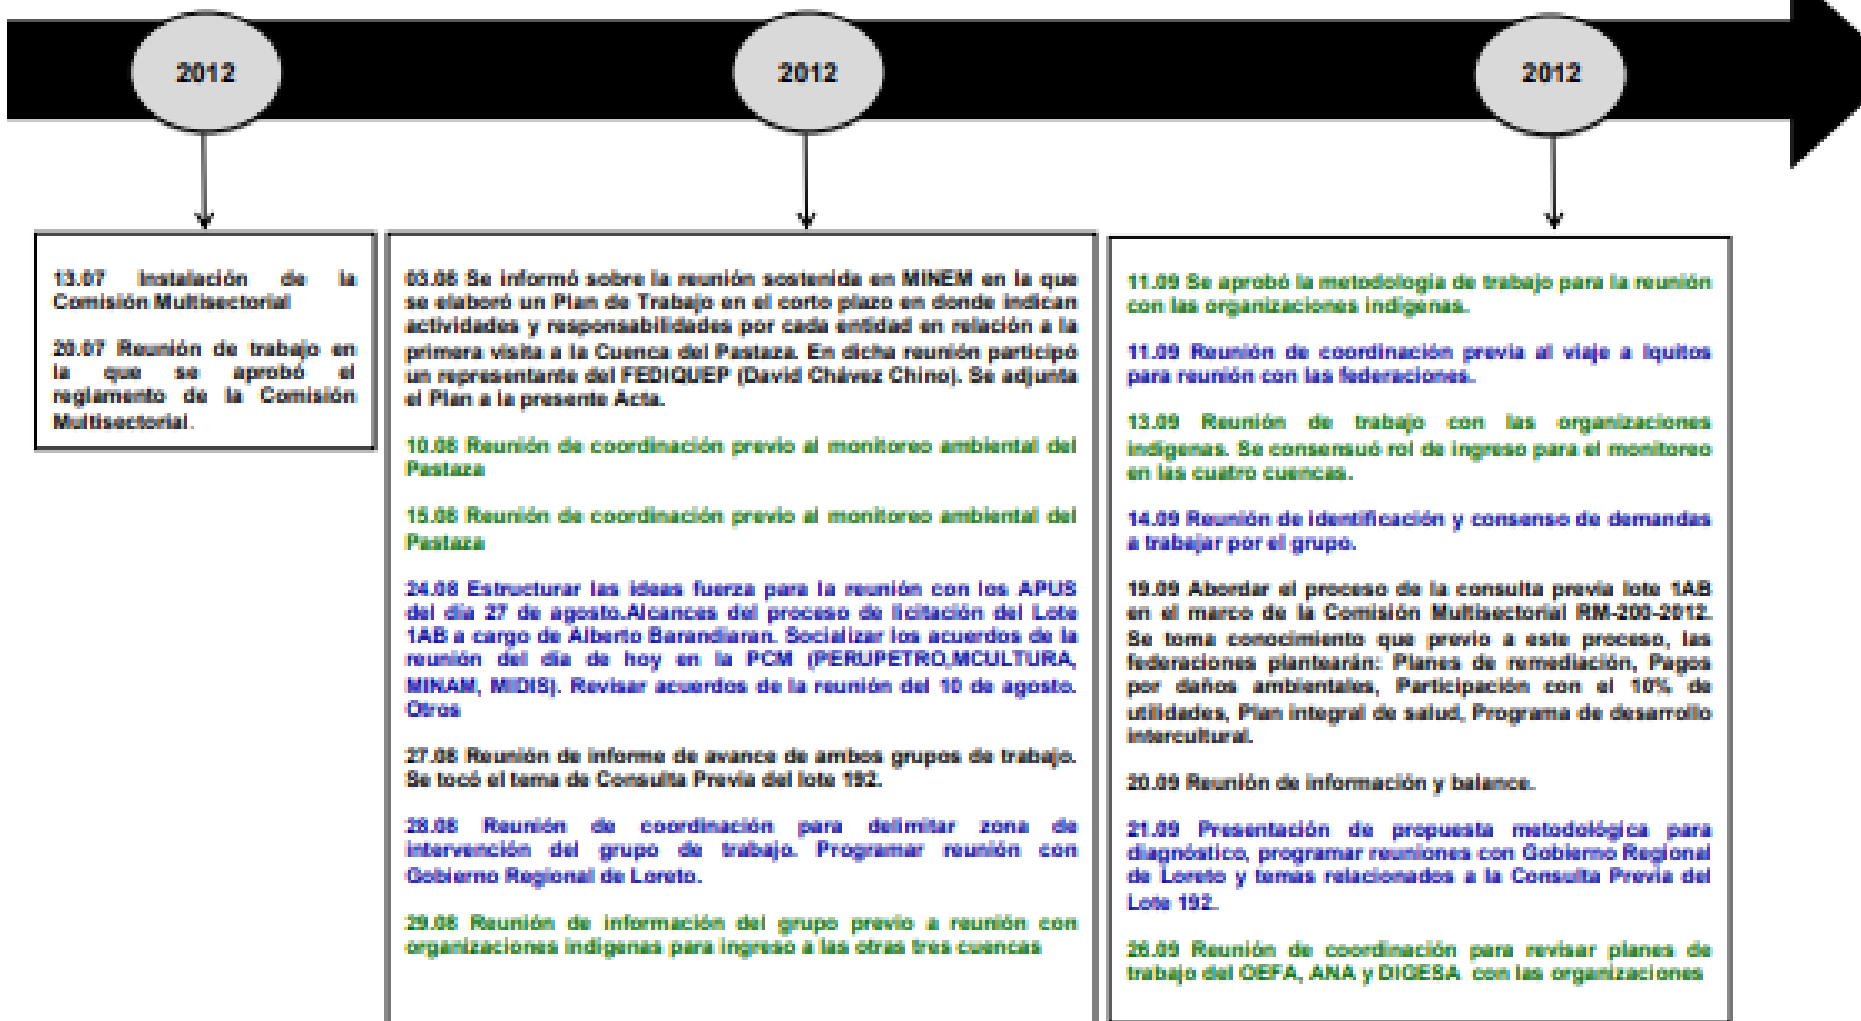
2012

2012

2012

13.07 Instalación de la Comisión Multisectorial

20.07 Reunión de trabajo en la que se aprobó el reglamento de la Comisión Multisectorial.

03.08 Se informó sobre la reunión sostenida en MINEM en la que se elaboró un Plan de Trabajo en el corto plazo en donde indican actividades y responsabilidades por cada entidad en relación a la primera visita a la Cuenca del Pastaza. En dicha reunión participó un representante del FEDIQUEP (David Chávez Chino). Se adjunta el Plan a la presente Acta.

10.08 Reunión de coordinación previo al monitoreo ambiental del Pastaza

15.08 Reunión de coordinación previo al monitoreo ambiental del Pastaza

24.08 Estructurar las ideas fuerza para la reunión con los APUS del día 27 de agosto.Alcances del proceso de licitación del Lote 1AB a cargo de Alberto Barandiaran. Socializar los acuerdos de la reunión del día de hoy en la PCM (PERUPETRO,MCULTURA, MINAM, MIDIS). Revisar acuerdos de la reunión del 10 de agosto. Otros

27.08 Reunión de informe de avance de ambos grupos de trabajo. Se tocó el tema de Consulta Previa del lote 192.

28.08 Reunión de coordinación para delimitar zona de intervención del grupo de trabajo. Programar reunión con Gobierno Regional de Loreto.

29.08 Reunión de información del grupo previo a reunión con organizaciones indígenas para ingreso a las otras tres cuencas

11.09 Se aprobó la metodología de trabajo para la reunión con las organizaciones indígenas.

11.09 Reunión de coordinación previa al viaje a Iquitos para reunión con las federaciones.

13.09 Reunión de trabajo con las organizaciones indígenas. Se consensuó rol de ingreso para el monitoreo en las cuatro cuencas.

14.09 Reunión de identificación y consenso de demandas a trabajar por el grupo.

19.09 Abordar el proceso de la consulta previa lote 1AB en el marco de la Comisión Multisectorial RM-200-2012. Se toma conocimiento que previo a este proceso, las federaciones plantearán: Planes de remediación, Pagos por daños ambientales, Participación con el 10% de utilidades, Plan integral de salud, Programa de desarrollo intercultural.

20.09 Reunión de información y balance.

21.09 Presentación de propuesta metodológica para diagnóstico, programar reuniones con Gobierno Regional de Loreto y temas relacionados a la Consulta Previa del Lote 192.

26.09 Reunión de coordinación para revisar planes de trabajo del OEFA, ANA y DIGESA con las organizaciones